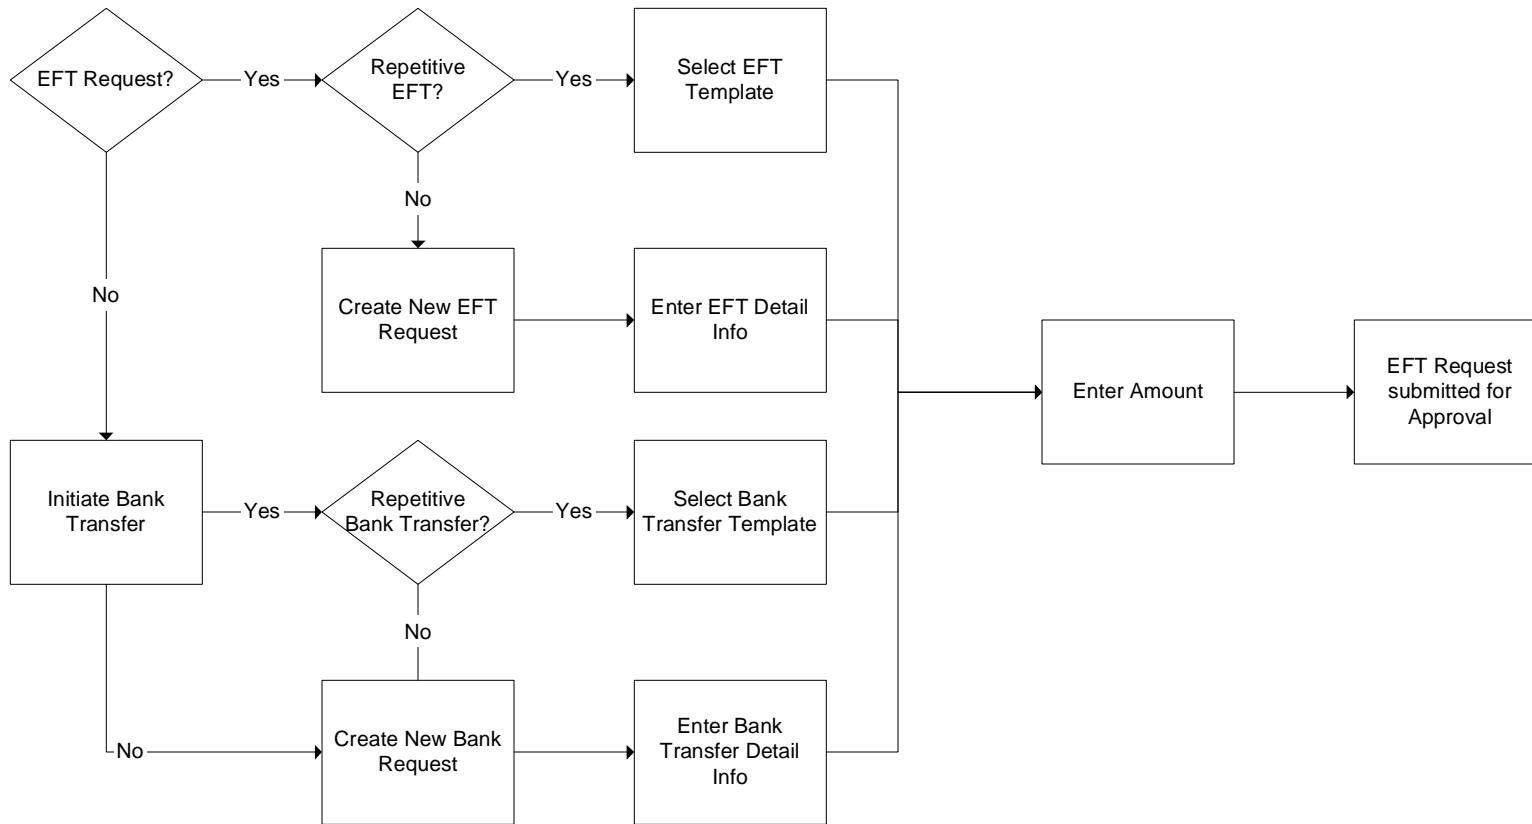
EFT Request?

Yes

Repetitive EFT?

Yes

Select EFT Template

No

No

Create New EFT Request

Enter EFT Detail Info

Enter Amount

EFT Request submitted for Approval

Initiate Bank Transfer

Yes

Repetitive Bank Transfer?

Yes

Select Bank Transfer Template

No

No

Create New Bank Request

Enter Bank Transfer Detail Info